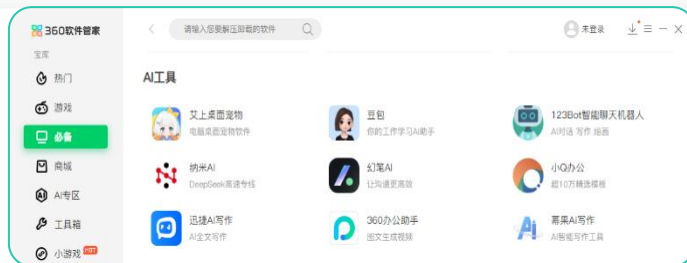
360软件管家

宝库

热门

游戏

必备

商城

AI专区

工具箱

小游戏 HOT

请输入您要解压卸载的软件

未登录

AI工具

艾上桌面宠物
电脑桌面宠物软件

豆包
你的工作学习AI助手

123Bot智能聊天机器人
AI对话 写作 绘画

纳米AI
DeepSeek高速专线

幻笔AI
让沟通更高效

小Q办公
超10万精选模板

迅捷AI写作
AI全文写作

360办公助手
图文生成视频

慕果AI写作
AI智能写作工具